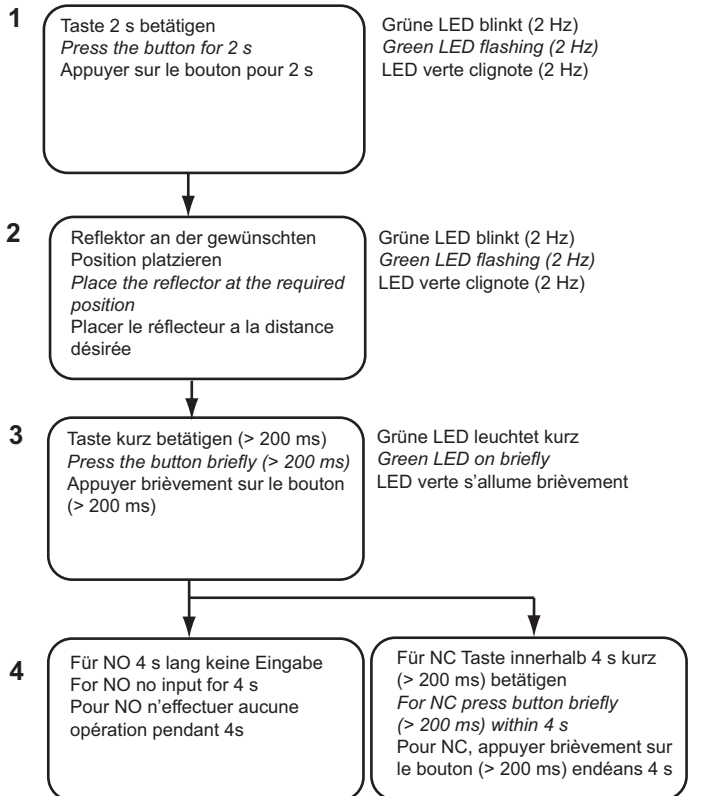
1

Taste 2 s betätigen
*Press the button for 2 s*
Appuyer sur le bouton pour 2 s

Grüne LED blinkt (2 Hz)
*Green LED flashing (2 Hz)*
LED verte clignote (2 Hz)

2

Reflektor an der gewünschten Position platzieren
*Place the reflector at the required position*
Placer le réflecteur a la distance désirée

Grüne LED blinkt (2 Hz)
*Green LED flashing (2 Hz)*
LED verte clignote (2 Hz)

3

Taste kurz betätigen (> 200 ms)
*Press the button briefly (> 200 ms)*
Appuyer brièvement sur le bouton (> 200 ms)

Grüne LED leuchtet kurz
*Green LED on briefly*
LED verte s'allume brièvement

4

Für NO 4 s lang keine Eingabe
For NO no input for 4 s
Pour NO n'effectuer aucune opération pendant 4s

Für NC Taste innerhalb 4 s kurz (> 200 ms) betätigen
*For NC press button briefly (> 200 ms) within 4 s*
Pour NC, appuyer brièvement sur le bouton (> 200 ms) endéans 4 s